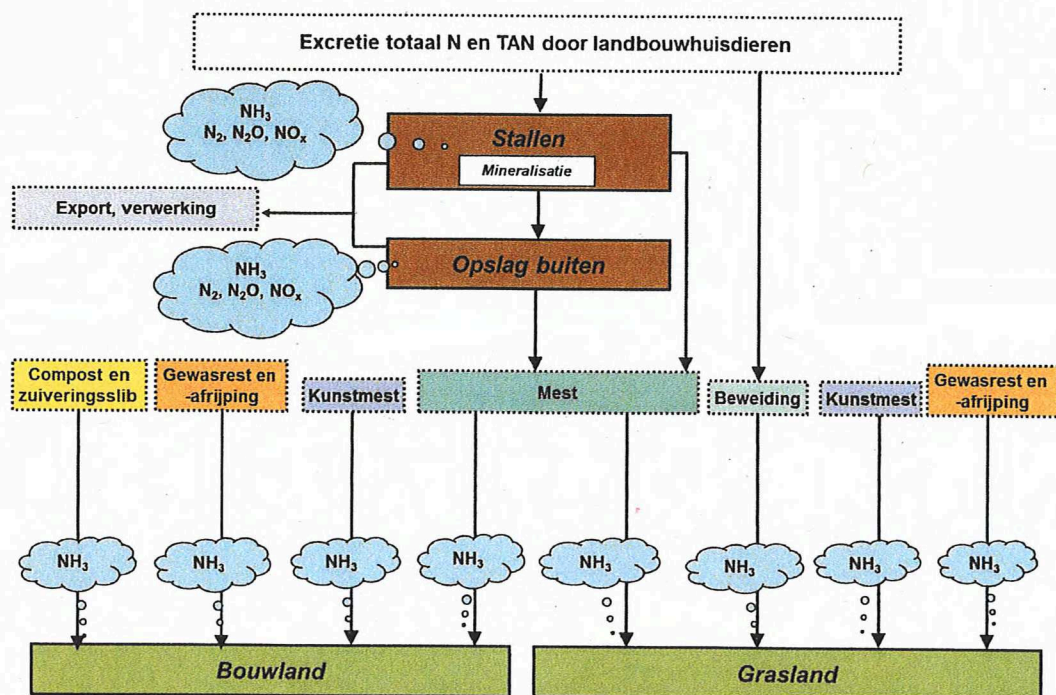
Excretie totaal N en TAN door landbouwhuisdieren

$NH_3$
$N_2$, $N_2O$, $NO_x$

Stallen

Mineralisatie

Export, verwerking

$NH_3$
$N_2$, $N_2O$, $NO_x$

Opslag buiten

Compost en zuiveringsslib

Gewasrest en -afrijping

Kunstmest

Mest

Beweiding

Kunstmest

Gewasrest en -afrijping

$NH_3$

$NH_3$

$NH_3$

$NH_3$

$NH_3$

$NH_3$

$NH_3$

$NH_3$

Bouwland

Grasland